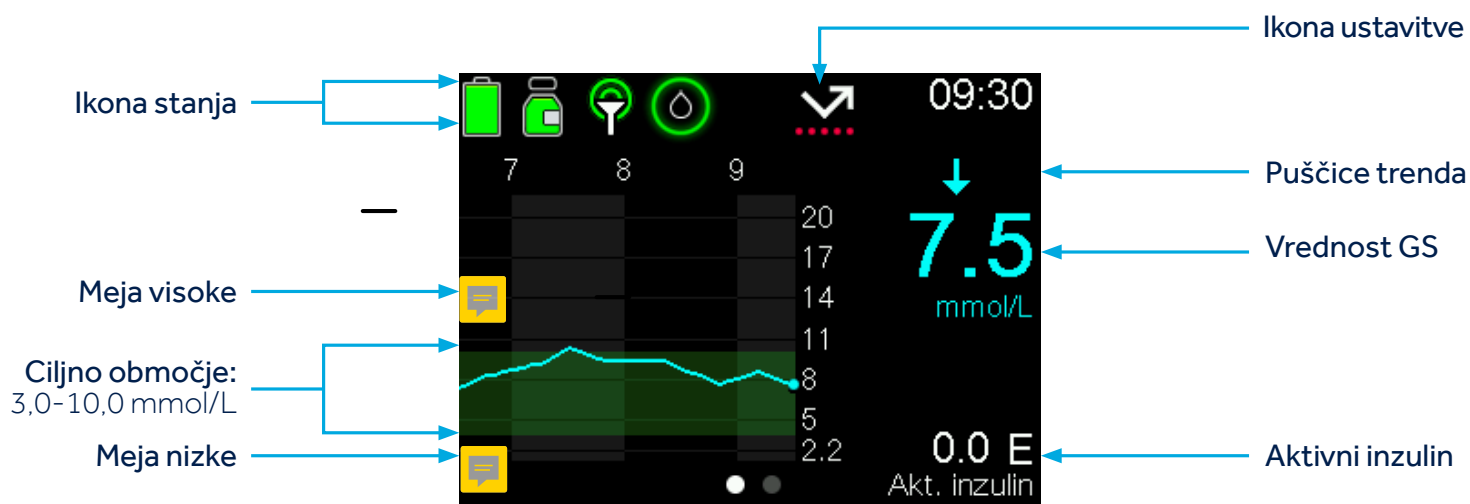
Ikona ustavitve

Ikona stanja

09:30

7 8 9

Puščice trenda

20
17
14
11
8
5
2.2

7.5
mmol/L

Vrednost GS

Meja visoke

Ciljno območje:
3,0-10,0 mmol/L

Meja nizke

0.0 E
Akt. inzulin

Aktivni inzulin